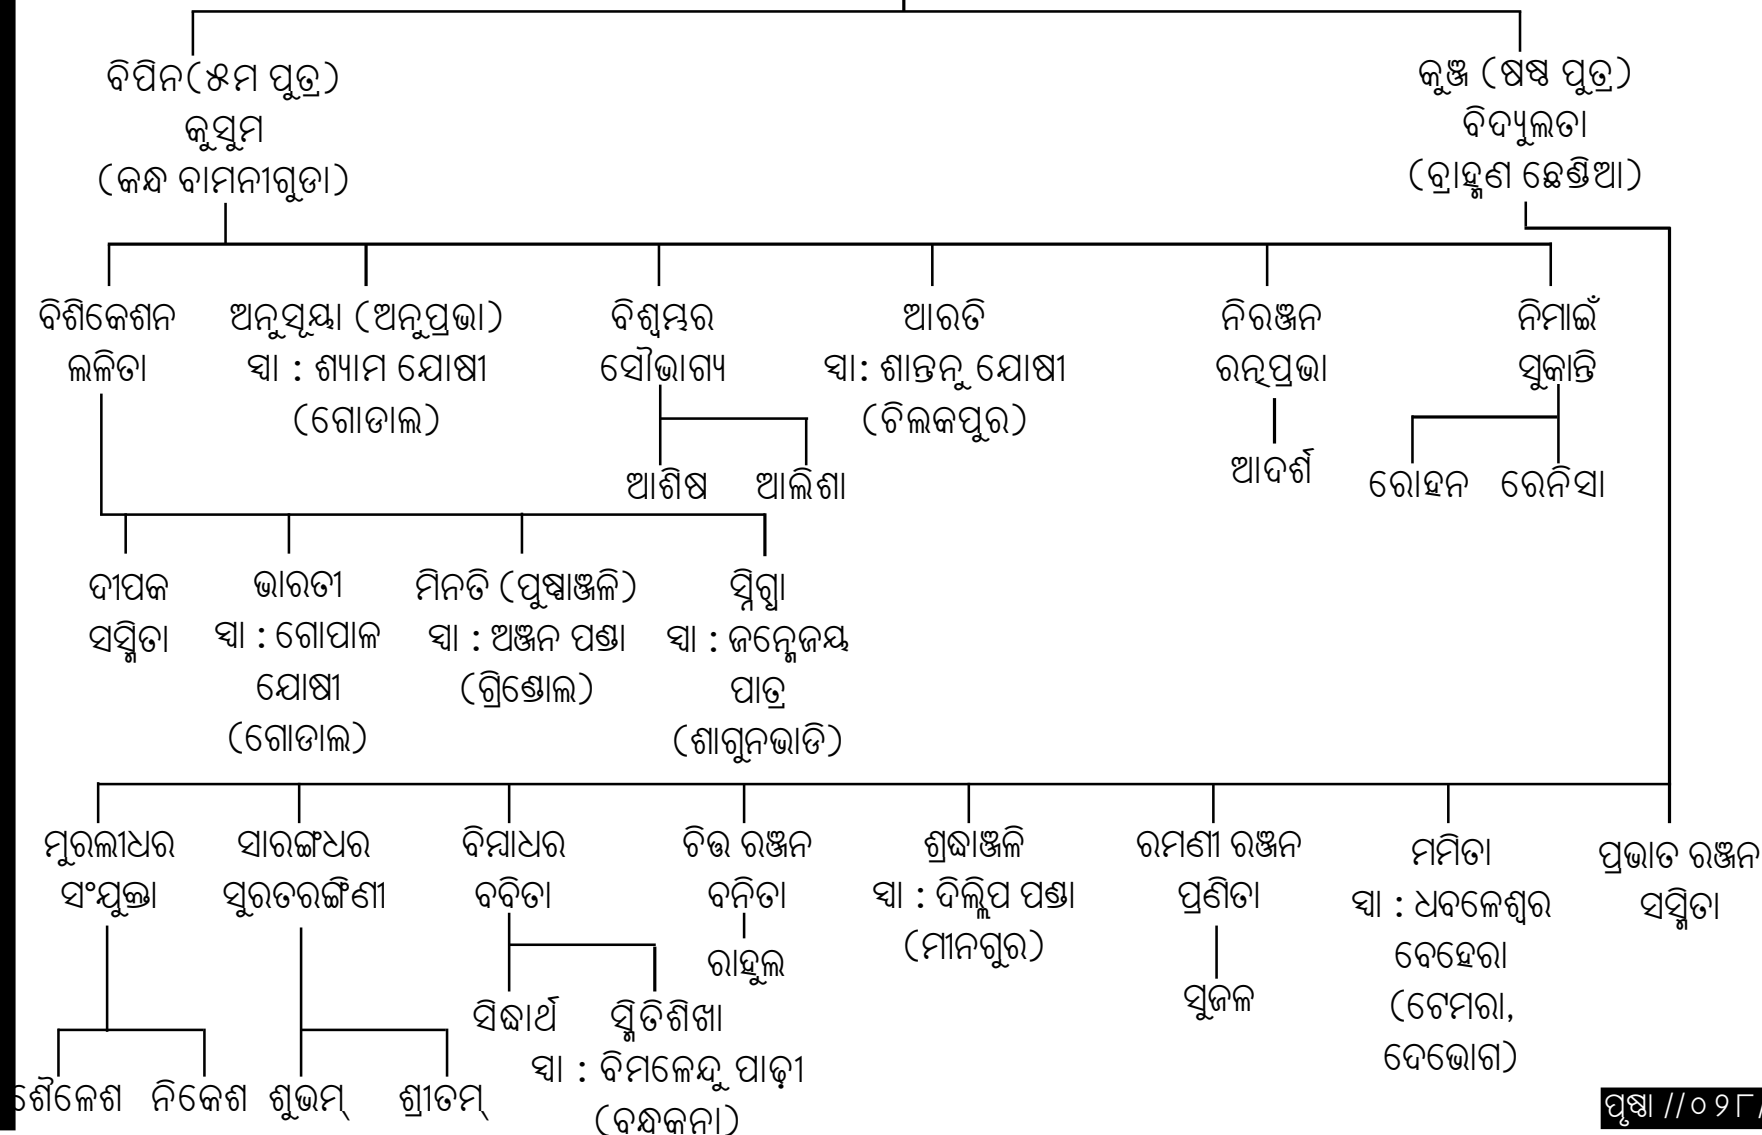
ବିପିନ(୫ମ ପୁତ୍ର)
କୁସୁମ
(କନ୍ଧ ବାମନୀଗୁଡା)

କୁଞ୍ଜ (ଷଷ୍ଠ ପୁତ୍ର)
ବିଦ୍ୟୁଲତା
(ବ୍ରାହ୍ମଣ ଛେଣ୍ଡିଆ)

ବିଶିକେଶନ
ଲଳିତା

ଅନୁସୂୟା (ଅନୁପ୍ରଭା)
ସ୍ୱା : ଶ୍ୟାମ ଯୋଷୀ
(ଗୋଡାଲ)

ବିଶ୍ୱମ୍ଭର
ସୌଭାଗ୍ୟ

ଆଶିଷ ଆଲିଶା

ଆରତି
ସ୍ୱା: ଶାନ୍ତନୁ ଯୋଷୀ
(ଚିଲକପୁର)

ନିରଞ୍ଜନ
ରତ୍ନପ୍ରଭା
ଆଦର୍ଶ

ନିମାଇଁ
ସୁକାନ୍ତି
ରୋହନ ରେନିସା

ଦୀପକ
ସସ୍ମିତା

ଭାରତୀ
ସ୍ୱା : ଗୋପାଳ ଯୋଷୀ
(ଗୋଡାଲ)

ମିନତି (ପୁଷ୍ପାଞ୍ଜଳି)
ସ୍ୱା : ଅଞ୍ଜନ ପଣ୍ଡା
(ଗ୍ରିଣ୍ଡୋଲ)

ସ୍ନିଗ୍ଧା
ସ୍ୱା : ଜନ୍ମେଜୟ ପାତ୍ର
(ଶାଗୁନଭାଡି)

ମୁରଲୀଧର
ସଂଯୁକ୍ତା
ଶୈଳେଶ ନିକେଶ

ସାରଙ୍ଗଧର
ସୁରତରଙ୍ଗିଣୀ
ଶୁଭମ୍ ଶ୍ରୀତମ୍

ବିମ୍ବାଧର
ବବିତା
ସିଦ୍ଧାର୍ଥ ସ୍ମିତିଶିଖା
ସ୍ୱା : ବିମଳେନ୍ଦୁ ପାଢ଼ୀ
(ବନ୍ଧକନା)

ଚିତ୍ତ ରଞ୍ଜନ
ବନିତା
ରାହୁଲ

ଶ୍ରଦ୍ଧାଞ୍ଜଳି
ସ୍ୱା : ଦିଲ୍ଲିପ ପଣ୍ଡା
(ମୀନଗୁର)

ରମଣୀ ରଞ୍ଜନ
ପ୍ରଣିତା
ସୁଜଳ

ମମିତା
ସ୍ୱା : ଧବଳେଶ୍ୱର ବେହେରା
(ଟେମରା, ଦେଭୋଗ)

ପ୍ରଭାତ ରଞ୍ଜନ
ସସ୍ମିତା

ପୃଷ୍ଠା //୦୨୮/